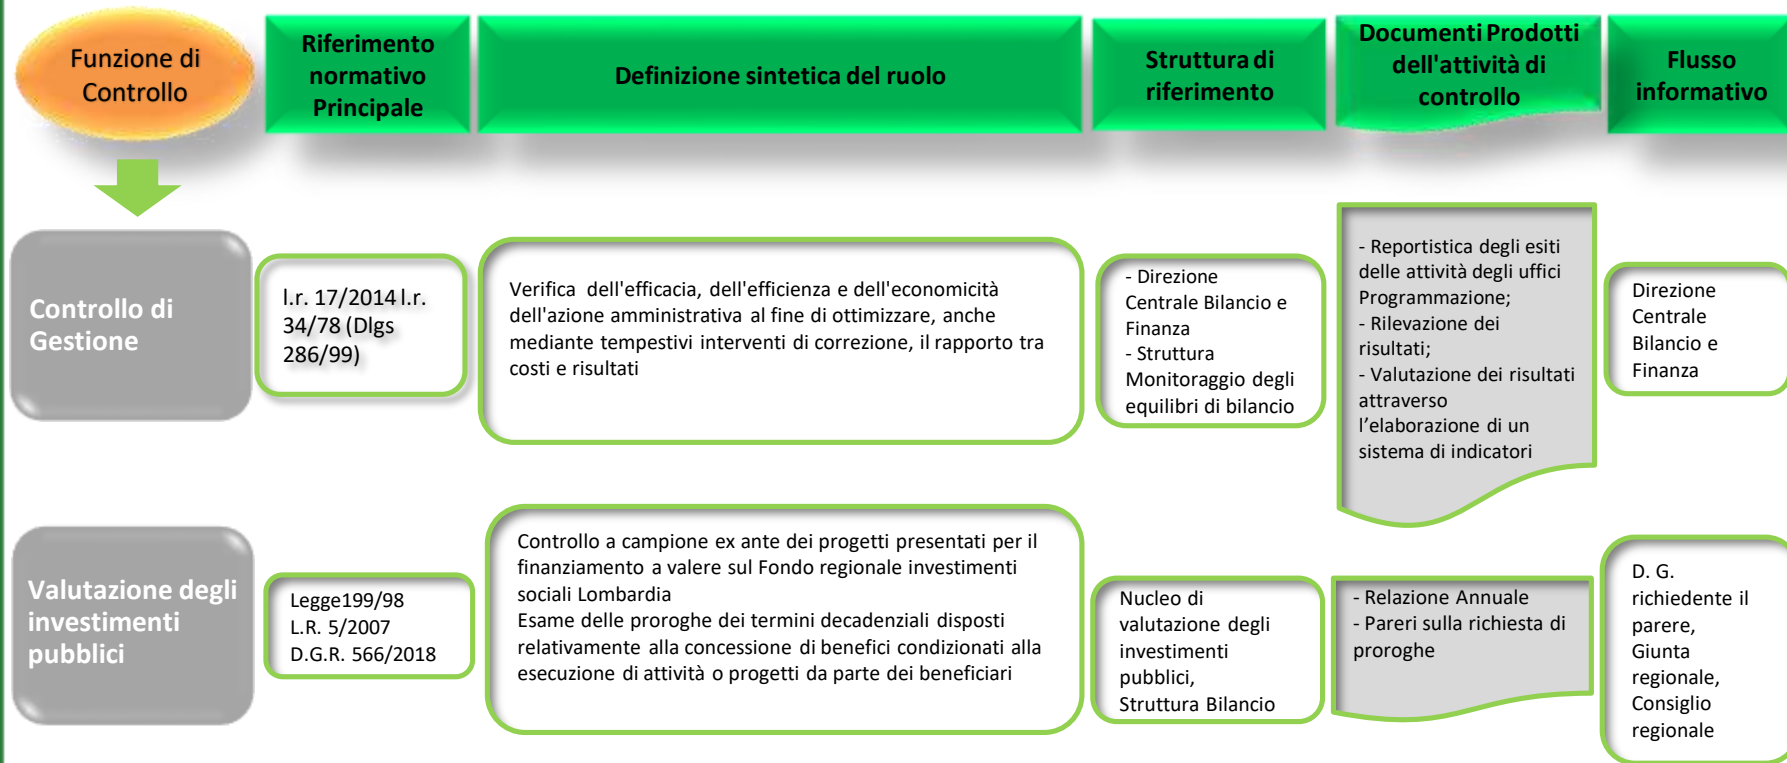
Funzione di Controllo

Riferimento normativo Principale

Definizione sintetica del ruolo

Struttura di riferimento

Documenti Prodotti dell'attività di controllo

Flusso informativo

Controllo di Gestione

l.r. 17/2014 l.r. 34/78 (Dlgs 286/99)

Verifica dell'efficacia, dell'efficienza e dell'economicità dell'azione amministrativa al fine di ottimizzare, anche mediante tempestivi interventi di correzione, il rapporto tra costi e risultati

- Direzione Centrale Bilancio e Finanza
- Struttura Monitoraggio degli equilibri di bilancio

- Reportistica degli esiti delle attività degli uffici Programmazione;
- Rilevazione dei risultati;
- Valutazione dei risultati attraverso l'elaborazione di un sistema di indicatori

Direzione Centrale Bilancio e Finanza

Valutazione degli investimenti pubblici

Legge199/98
L.R. 5/2007
D.G.R. 566/2018

Controllo a campione ex ante dei progetti presentati per il finanziamento a valere sul Fondo regionale investimenti sociali Lombardia
Esame delle proroghe dei termini decadenziali disposti relativamente alla concessione di benefici condizionati alla esecuzione di attività o progetti da parte dei beneficiari

Nucleo di valutazione degli investimenti pubblici, Struttura Bilancio

- Relazione Annuale
- Pareri sulla richiesta di proroghe

D. G. richiedente il parere, Giunta regionale, Consiglio regionale